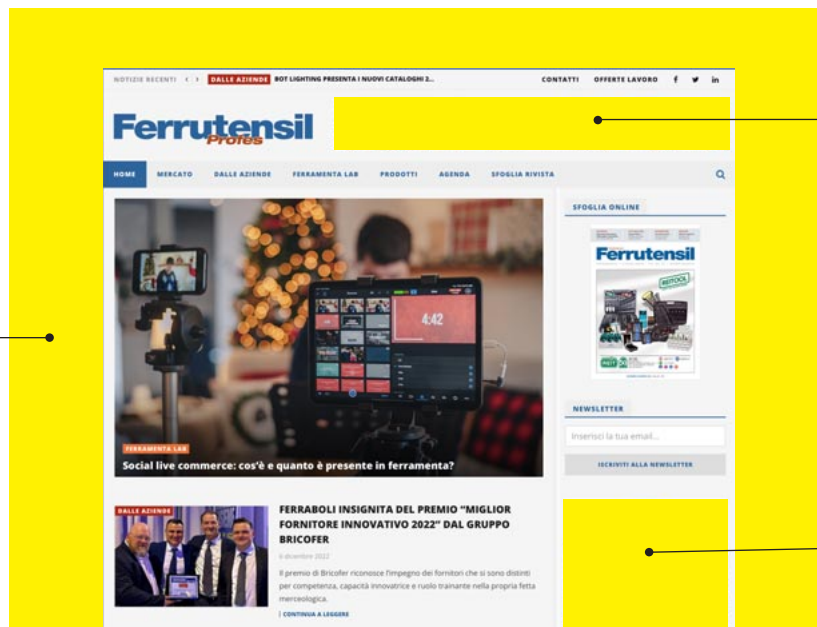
NOTIZIE RECENTI DALLE AZIENDE BOT LIGHTING PRESENTA I NUOVI CATALOGHI 2...

CONTATTI OFFERTE LAVORO

Ferrutensil Profes

HOME MERCATO DALLE AZIENDE FERRAMENTA LAB PRODOTTI AGENDA SFOGLIA RIVISTA

4:42

FERRAMENTA LAB

Social live commerce: cos'è e quanto è presente in ferramenta?

SFOGLIA ONLINE

Ferrutensil

NEWSLETTER

Inserisci la tua email...

ISCRIVITI ALLA NEWSLETTER

DALLE AZIENDE

FERRABOLI INSIGNITA DEL PREMIO "MIGLIOR FORNITORE INNOVATIVO 2022" DAL GRUPPO BRICOFER

6 dicembre 2022

Il premio di Bricofer riconosce l'impegno dei fornitori che si sono distinti per competenza, capacità innovatrice e ruolo trainante nella propria fetta merceologica.

CONTINUA A LEGGERE